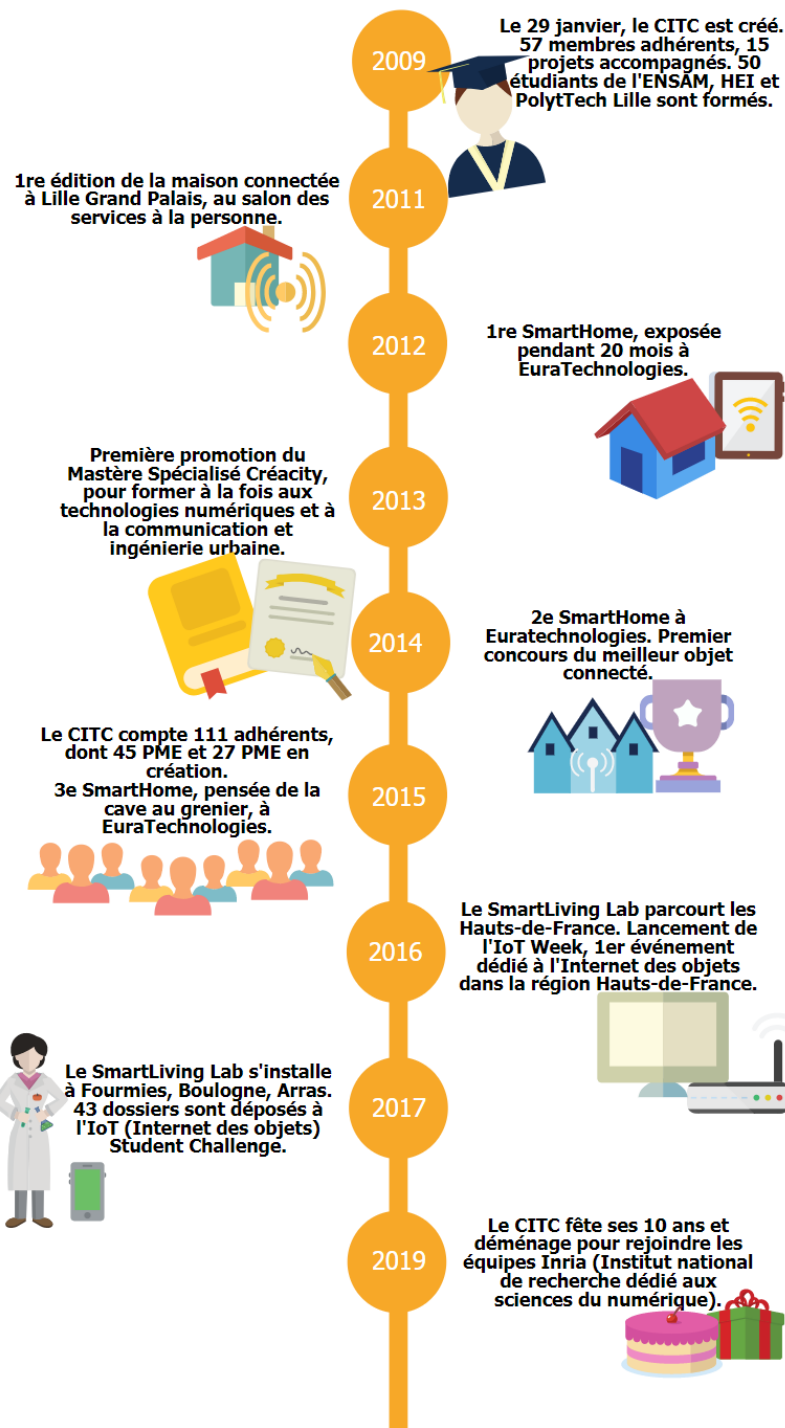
2009

Le 29 janvier, le CITC est créé. 57 membres adhérents, 15 projets accompagnés. 50 étudiants de l'ENSAM, HEI et PolytTech Lille sont formés.

2011

1re édition de la maison connectée à Lille Grand Palais, au salon des services à la personne.

2012

1re SmartHome, exposée pendant 20 mois à EuraTechnologies.

2013

Première promotion du Mastère Spécialisé Créacity, pour former à la fois aux technologies numériques et à la communication et ingénierie urbaine.

2014

2e SmartHome à Euratechnologies. Premier concours du meilleur objet connecté.

2015

Le CITC compte 111 adhérents, dont 45 PME et 27 PME en création.
3e SmartHome, pensée de la cave au grenier, à EuraTechnologies.

2016

Le SmartLiving Lab parcourt les Hauts-de-France. Lancement de l'IoT Week, 1er événement dédié à l'Internet des objets dans la région Hauts-de-France.

2017

Le SmartLiving Lab s'installe à Fourmies, Boulogne, Arras. 43 dossiers sont déposés à l'IoT (Internet des objets) Student Challenge.

2019

Le CITC fête ses 10 ans et déménage pour rejoindre les équipes Inria (Institut national de recherche dédié aux sciences du numérique).